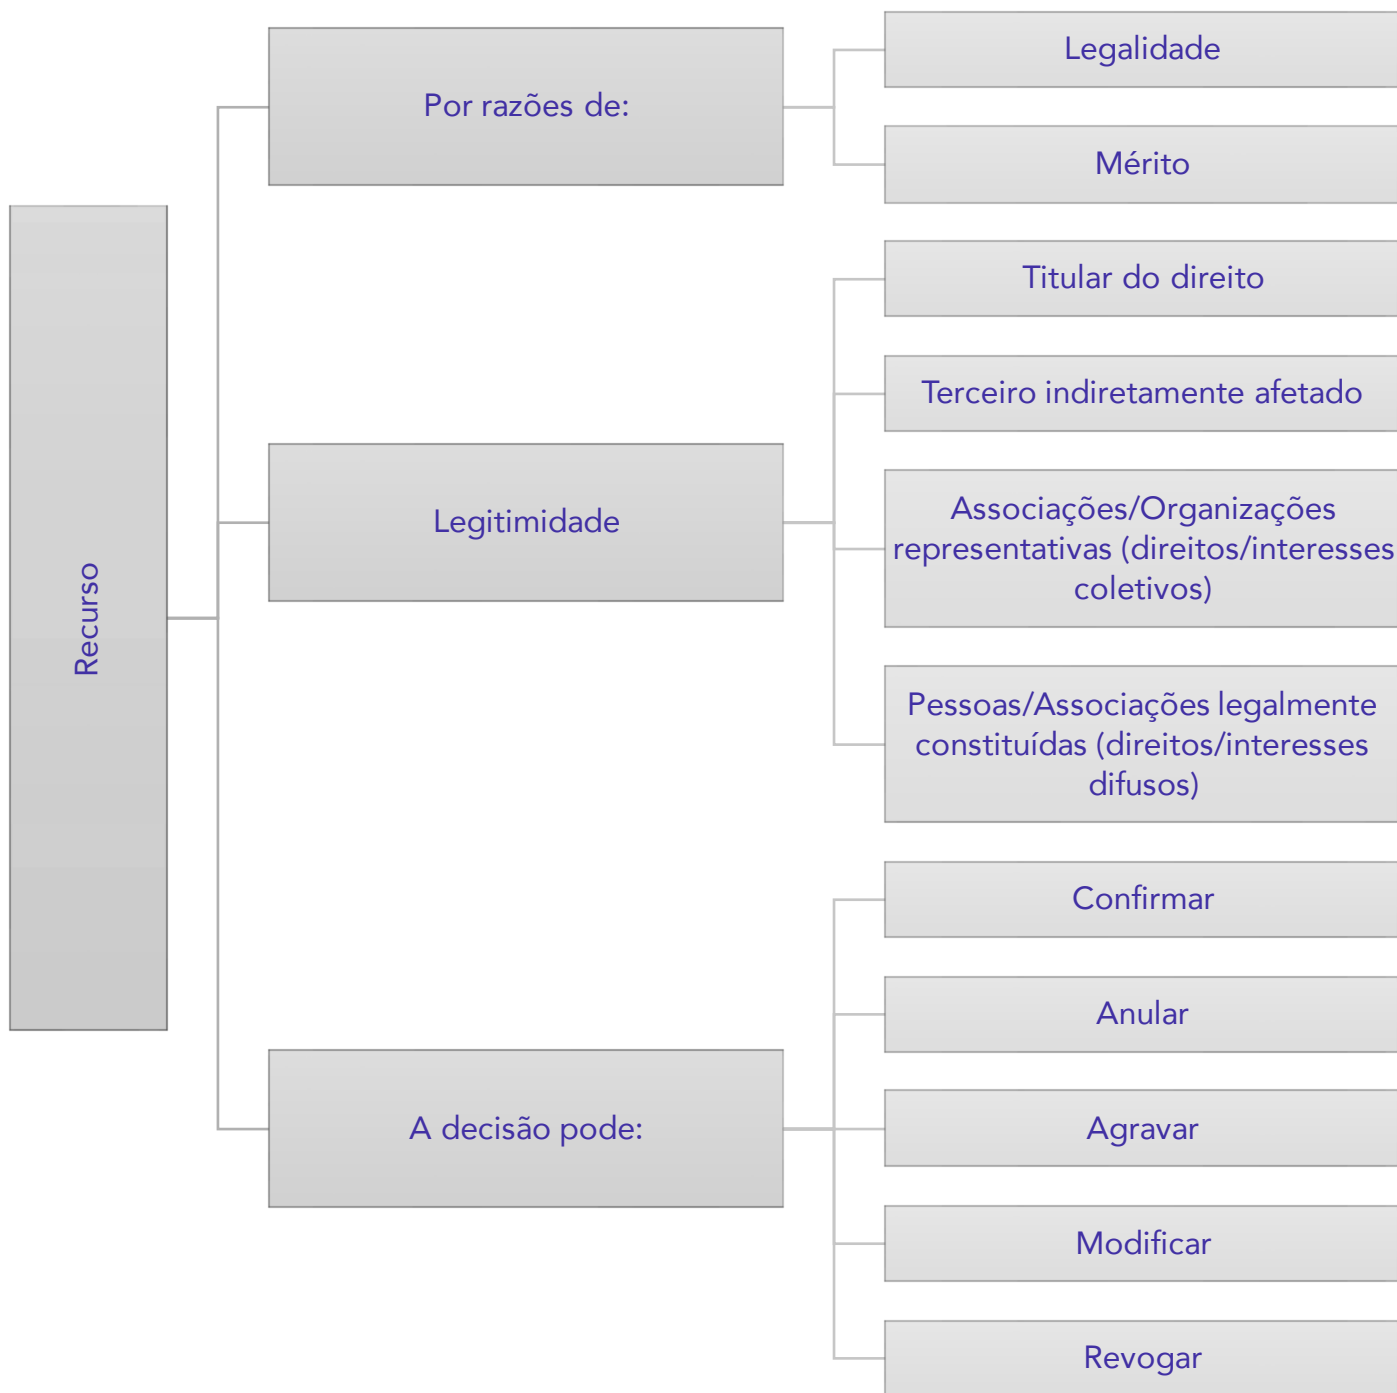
Recurso

Por razões de:

Legalidade

Mérito

Legitimidade

Titular do direito

Terceiro indiretamente afetado

Associações/Organizações representativas (direitos/interesses coletivos)

Pessoas/Associações legalmente constituídas (direitos/interesses difusos)

A decisão pode:

Confirmar

Anular

Agravar

Modificar

Revogar